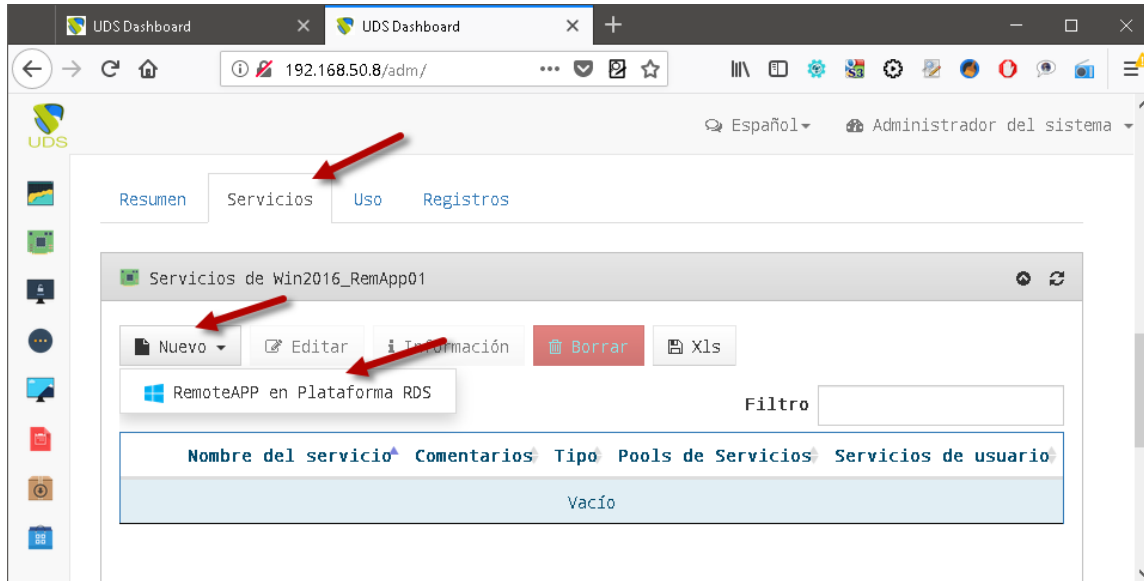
UDS Dashboard
UDS Dashboard
192.168.50.8/adm/
UDS
Español
Administrador del sistema
Resumen
Servicios
Uso
Registros
Servicios de Win2016_RemApp01
Nuevo
Editar
Información
Borrar
Xls
RemoteAPP en Plataforma RDS
Filtro

| Nombre del servicio | Comentarios | Tipo | Pools de Servicios | Servicios de usuario |
|---|---|---|---|---|
| Vacío | | | | |